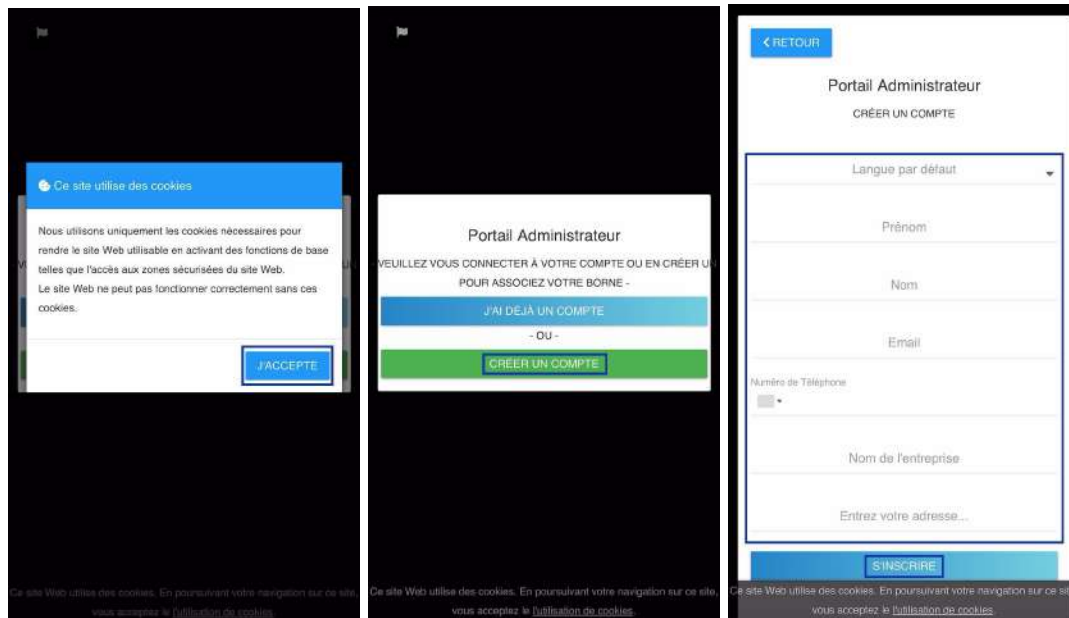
Ce site utilise des cookies

Nous utilisons uniquement les cookies nécessaires pour rendre le site Web utilisable en activant des fonctions de base telles que l'accès aux zones sécurisées du site Web.
Le site Web ne peut pas fonctionner correctement sans ces cookies.

J'ACCEPTE

Ce site Web utilise des cookies. En poursuivant votre navigation sur ce site, vous acceptez le l'utilisation de cookies.

Portail Administrateur

VEUILLEZ VOUS CONNECTER À VOTRE COMPTE OU EN CRÉER U POUR ASSOCIEZ VOTRE BORNE -

J'AI DÉJÀ UN COMPTE

- OU -

CRÉER UN COMPTE

Ce site Web utilise des cookies. En poursuivant votre navigation sur ce site, vous acceptez le l'utilisation de cookies.

< RETOUR

Portail Administrateur

CRÉER UN COMPTE

Langue par défaut

Prénom

Nom

Email

Numéro de Téléphone

Nom de l'entreprise

Entrez votre adresse...

S'INSCRIRE

Ce site Web utilise des cookies. En poursuivant votre navigation sur ce site, vous acceptez le l'utilisation de cookies.